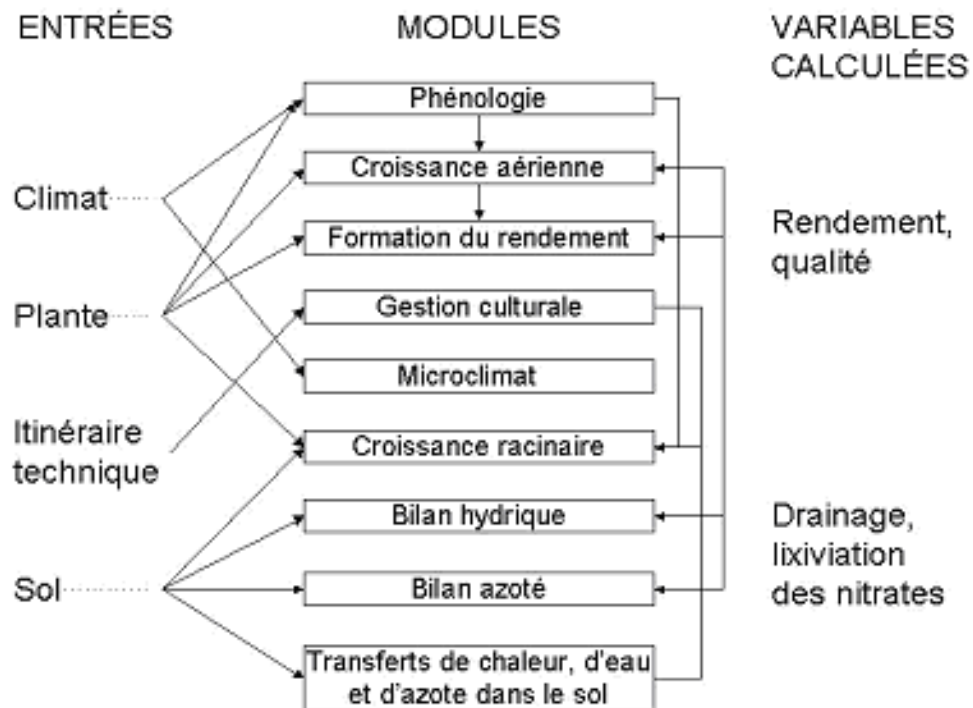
ENTRÉES

MODULES

VARIABLES CALCULÉES

Climat

Plante

Itinéraire technique

Sol

Phénologie

Croissance aérienne

Formation du rendement

Gestion culturale

Microclimat

Croissance racinaire

Bilan hydrique

Bilan azoté

Transferts de chaleur, d'eau et d'azote dans le sol

Rendement, qualité

Drainage, lixiviation des nitrates